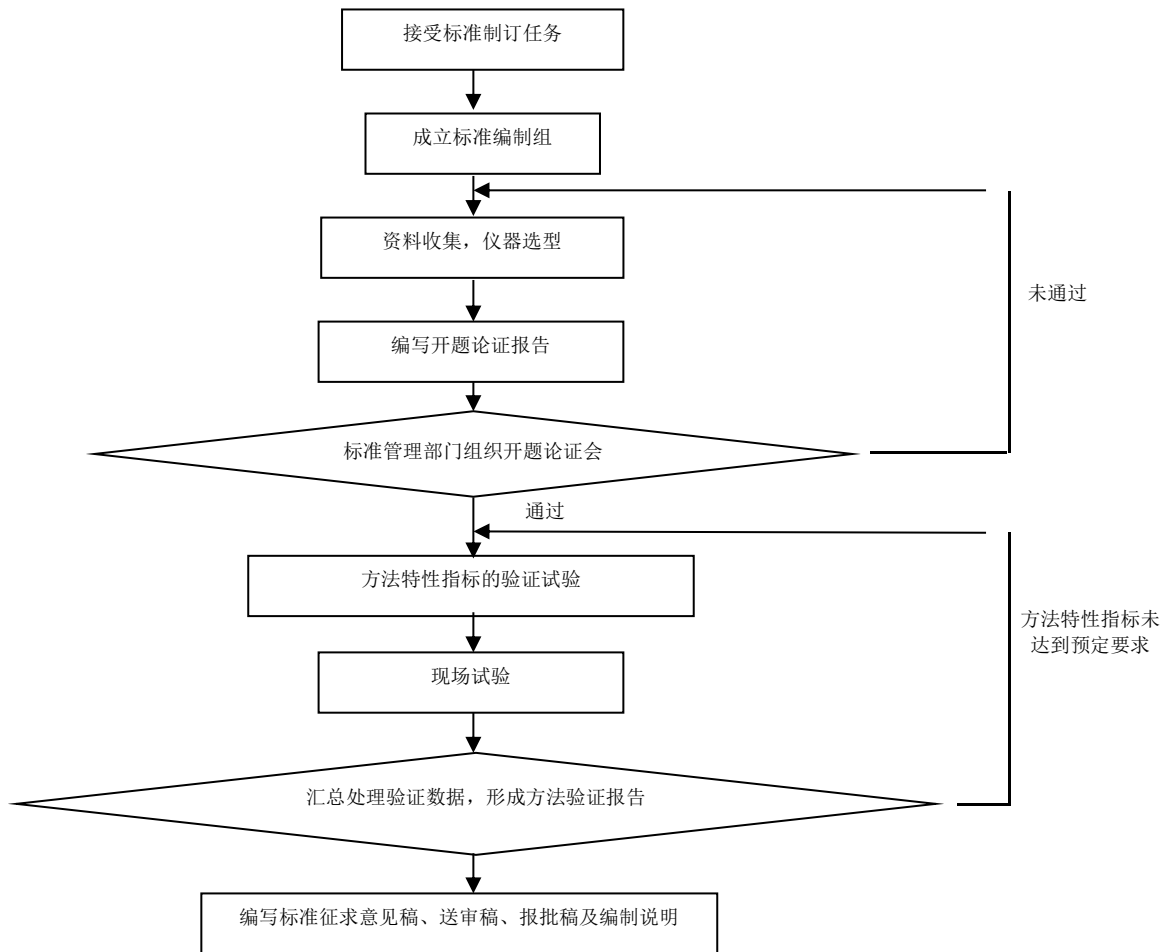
接受标准制订任务

成立标准编制组

资料收集，仪器选型

编写开题论证报告

标准管理部门组织开题论证会

未通过

通过

方法特性指标的验证试验

现场试验

汇总处理验证数据，形成方法验证报告

方法特性指标未达到预定要求

编写标准征求意见稿、送审稿、报批稿及编制说明